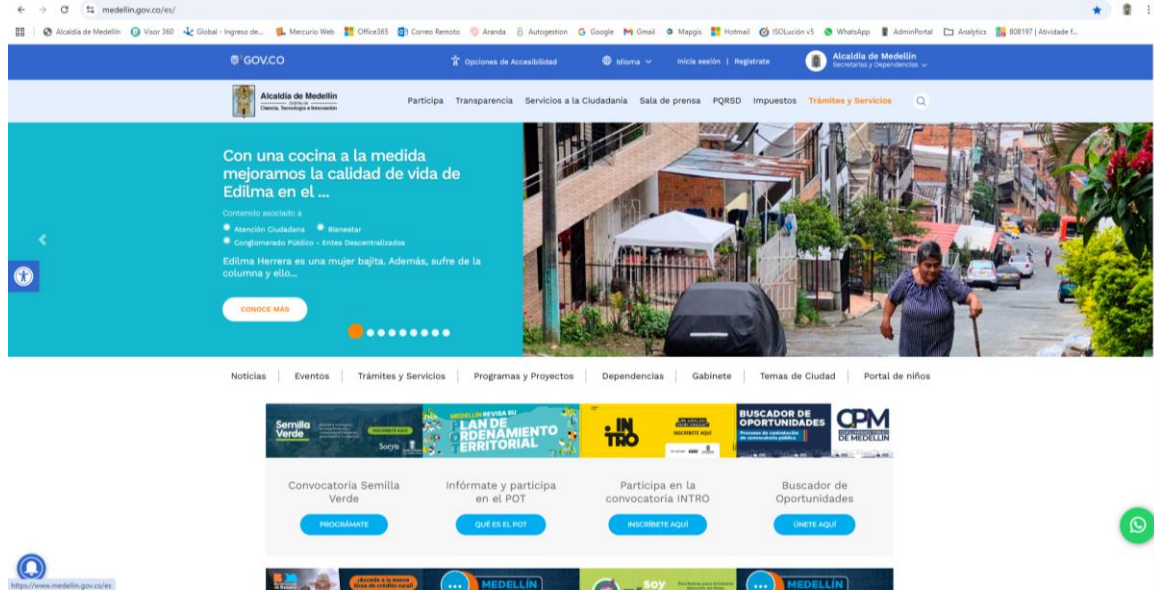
medellin.gov.co/es/

Alcaldía de Medellín | Visor 360 | Global - Ingreso de... | Mercurio Web | Office365 | Correo Remoto | Aranda | Autogestion | Google | Gmail | Mapgis | Hotmail | ISOLución v5 | WhatsApp | AdminPortal | Analytics | 808197 | Atividade f...

GOV.CO | Opciones de Accesibilidad | Idioma | Inicia sesión | Registrate | Alcaldía de Medellín Secretarías y Dependencias

Alcaldía de Medellín Distrito de Ciencia, Tecnología e Innovación

Participa | Transparencia | Servicios a la Ciudadanía | Sala de prensa | PQRSD | Impuestos | Trámites y Servicios

Con una cocina a la medida mejoramos la calidad de vida de Edilma en el ...

Contenido asociado a

Atención Ciudadana
Bienestar
Conglomerado Público - Entes Descentralizados

Edilma Herrera es una mujer bajita. Además, sufre de la columna y ello...

CONOCE MÁS

Noticias | Eventos | Trámites y Servicios | Programas y Proyectos | Dependencias | Gabinete | Temas de Ciudad | Portal de niños

Semilla Verde | MEDELLÍN REVISA SU PLAN DE ORDENAMIENTO TERRITORIAL | INTRO INSCRÍBETE AQUÍ | BUSCADOR DE OPORTUNIDADES | CPM DE MEDELLÍN

Convocatoria Semilla Verde
PROGRÁMATE

Infórmate y participa en el POT
QUÉ ES EL POT

Participa en la convocatoria INTRO
INSCRÍBETE AQUÍ

Buscador de Oportunidades
ÚNETE AQUÍ

MEDELLÍN | ¡Accede a la nueva línea de crédito rural! | SOY | MEDELLÍN

https://www.medellin.gov.co/es